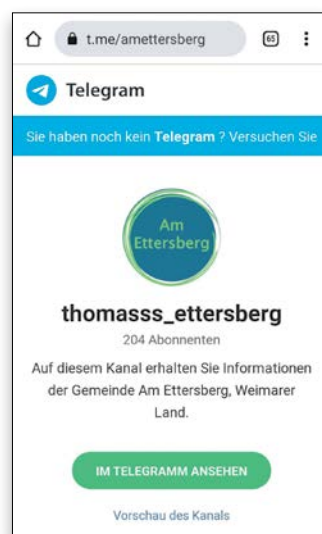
t.me/amettersberg

65

Telegram

Sie haben noch kein Telegram ? Versuchen Sie

Am Ettersberg

thomasss_ettersberg

204 Abonnenten

Auf diesem Kanal erhalten Sie Informationen der Gemeinde Am Ettersberg, Weimarer Land.

IM TELEGRAMM ANSEHEN

Vorschau des Kanals